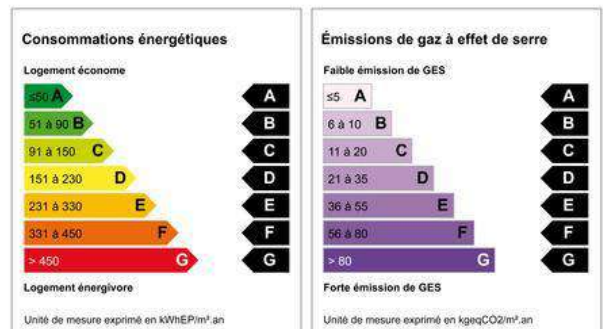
Consommations énergétiques

Logement économe

≤50 A
51 à 90 B
91 à 150 C
151 à 230 D
231 à 330 E
331 à 450 F
> 450 G

A
B
C
D
E
F
G

Logement énergivore

Unité de mesure exprimé en kWhEP/m².an

Émissions de gaz à effet de serre

Faible émission de GES

≤5 A
6 à 10 B
11 à 20 C
21 à 35 D
36 à 55 E
56 à 80 F
> 80 G

A
B
C
D
E
F
G

Forte émission de GES

Unité de mesure exprimé en kgeqCO2/m².an